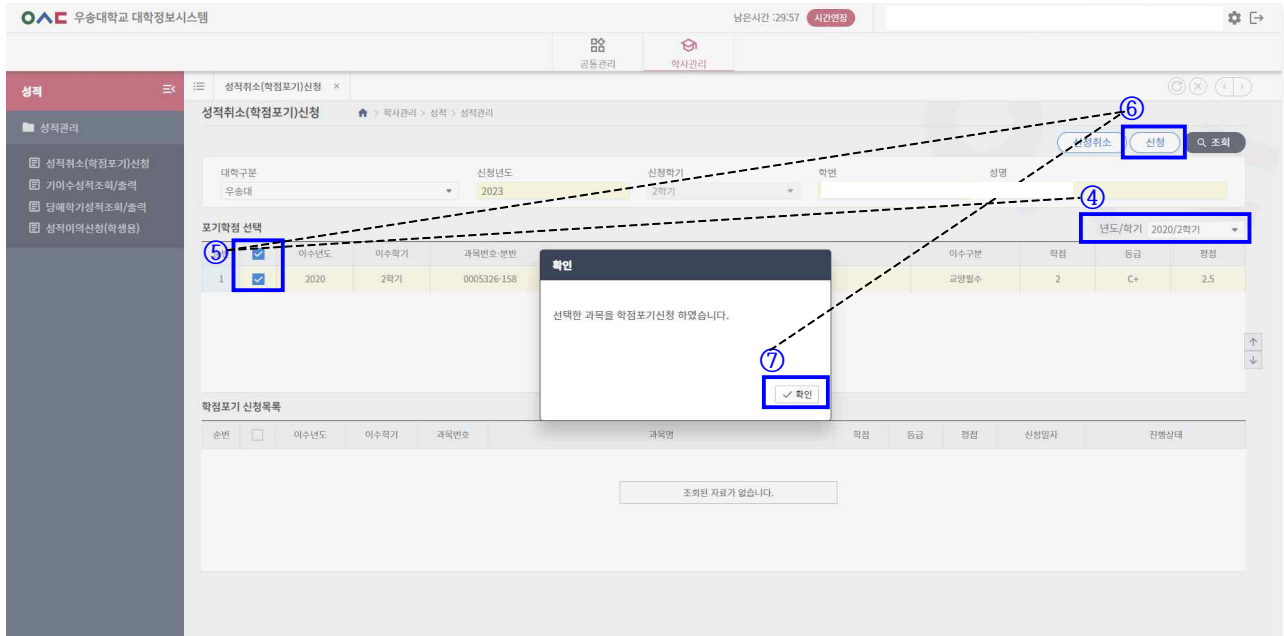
우송대학교 대학정보시스템

남은시간 :29:57 시간연장

공통관리 학사관리

성적

성적관리

성적취소(학점포기)신청
기이수성적조회/출력
당해학기성적조회/출력
성적이의신청(학생용)

성적취소(학점포기)신청 ×

성적취소(학점포기)신청

학사관리 > 성적 > 성적관리

⑥

신청취소 신청 조회

| 대학구분 | 신청년도 | 신청학기 | 학번 | 성명 |
|---|---|---|---|---|
| 우송대 | 2023 | 2학기 | | |

④

포기학점 선택

년도/학기 2020/2학기

⑤

| | ☑ | 이수년도 | 이수학기 | 과목번호-분반 | | 이수구분 | 학점 | 등급 | 평점 |
|---|---|---|---|---|---|---|---|---|---|
| 1 | ☑ | 2020 | 2학기 | 0005326-158 | | 교양필수 | 2 | C+ | 2.5 |

확인

선택한 과목을 학점포기신청 하였습니다.

⑦

확인

학점포기 신청목록

| 순번 | | 이수년도 | 이수학기 | 과목번호 | 과목명 | 학점 | 등급 | 평점 | 신청일자 | 진행상태 |
|---|---|---|---|---|---|---|---|---|---|---|

조회된 자료가 없습니다.